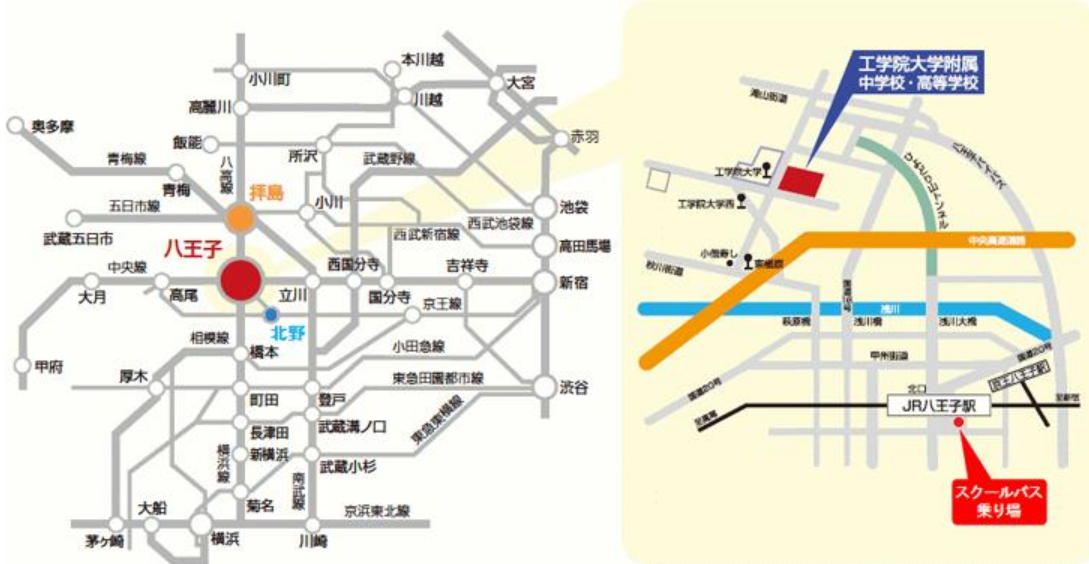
本川越
小川町
大宮
高麗川
川越
奥多摩
飯能
赤羽
青梅線
所沢
武蔵野線
八高線
青梅
拝島
小川
池袋
五日市線
西武池袋線
西武新宿線
高田馬場
武蔵五日市
八王子
西国分寺
吉祥寺
中央線
新宿
大月
高尾
立川
国分寺
京王線
北野
相模線
甲府
橋本
小田急線
厚木
東急田園都市線
渋谷
町田
登戸
東急東横線
長津田
武蔵溝ノ口
横浜線
新横浜
武蔵小杉
南武線
菊名
大船
京浜東北線
茅ヶ崎
横浜
川崎

工学院大学附属
中学校・高等学校
滝山街道
工学院大学
工学院大学西
小宮町
秋川街道
中央高速道路
浅川
萩原橋
浅川橋
浅川大橋
甲州街道
国道20号
国道16号
北口
京王八王子駅
JR八王子駅
スクールバス
乗り場